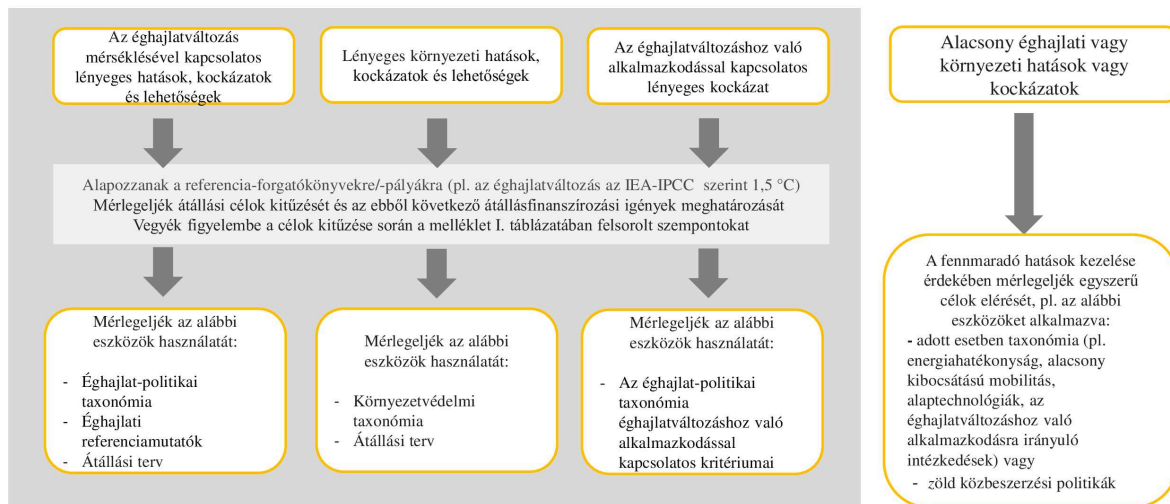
Az éghajlatváltozás mérséklésével kapcsolatos lényeges hatások, kockázatok és lehetőségek

Lényeges környezeti hatások, kockázatok és lehetőségek

Az éghajlatváltozáshoz való alkalmazkodással kapcsolatos lényeges kockázat

Alacsony éghajlati vagy környezeti hatások vagy kockázatok

Alapozzanak a referencia-forgatókönyvekre/-pályákra (pl. az éghajlatváltozás az IEA-IPCC szerint 1,5 °C)
Mérlegeljék átállási célok kitűzését és az ebből következő átállásfinanszírozási igények meghatározását
Vegyék figyelembe a célok kitűzése során a melléklet I. táblázatában felsorolt szempontokat

Mérlegeljék az alábbi eszközök használatát:
- Éghajlat-politikai taxonómia
- Éghajlati referenciamutatók
- Átállási terv

Mérlegeljék az alábbi eszközök használatát:
- Környezetvédelmi taxonómia
- Átállási terv

Mérlegeljék az alábbi eszközök használatát:
- Az éghajlat-politikai taxonómia éghajlatváltozáshoz való alkalmazkodással kapcsolatos kritériumai

A fennmaradó hatások kezelése érdekében mérlegeljék egyszerű célok elérését, pl. az alábbi eszközöket alkalmazva:
- adott esetben taxonómia (pl. energiahatékonyság, alacsony kibocsátású mobilitás, alaptechnológiák, az éghajlatváltozáshoz való alkalmazkodásra irányuló intézkedések) vagy
- zöld közbeszerzési politikák